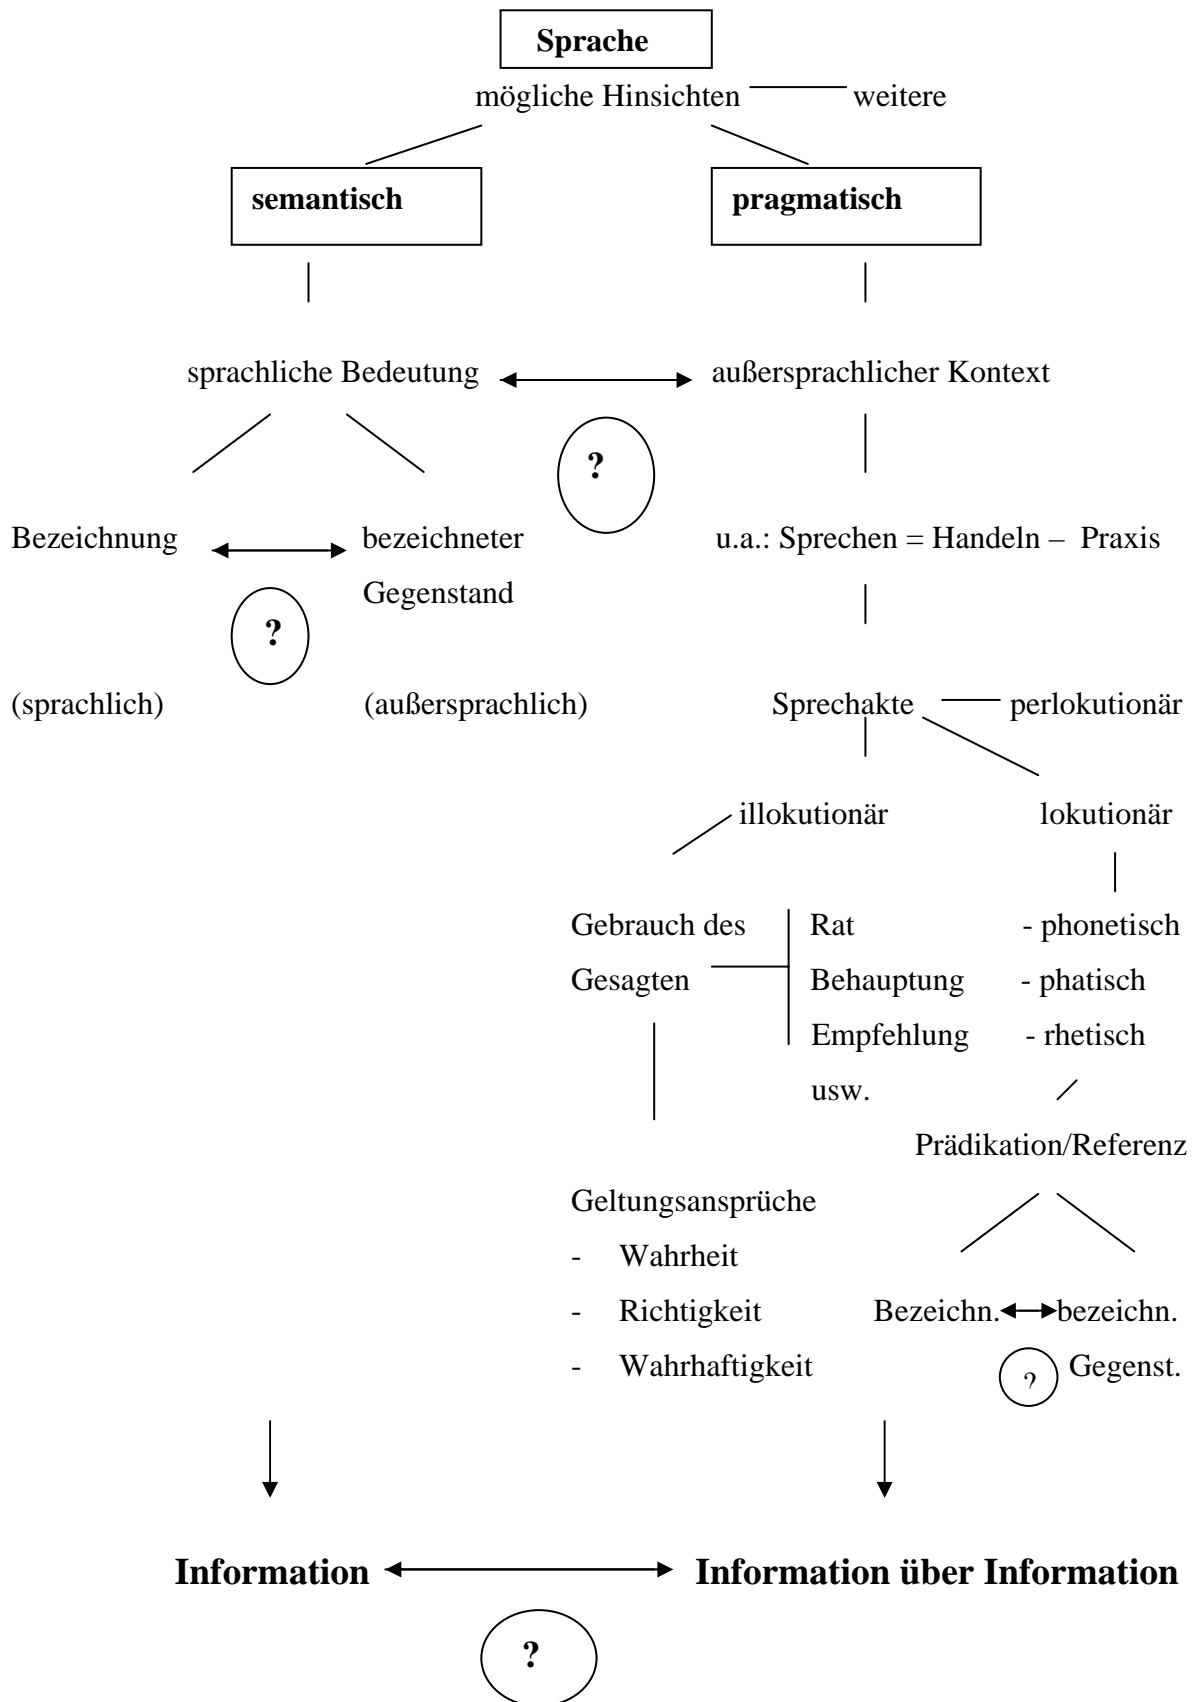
**Sprache**

mögliche Hinsichten — weitere

**semantisch**

**pragmatisch**

sprachliche Bedeutung ↔ außersprachlicher Kontext

?

Bezeichnung ↔ bezeichneter Gegenstand

?

(sprachlich) (außersprachlich)

u.a.: Sprechen = Handeln – Praxis

Sprechakte — perlokutionär

illokutionär

lokutionär

Gebrauch des Gesagten

Rat
Behauptung
Empfehlung
usw.

- phonetisch
- phatisch
- rhetisch

Prädikation/Referenz

Geltungsansprüche
- Wahrheit
- Richtigkeit
- Wahrhaftigkeit

Bezeichn. ↔ bezeichn. Gegenst.

?

**Information** ↔ **Information über Information**

?